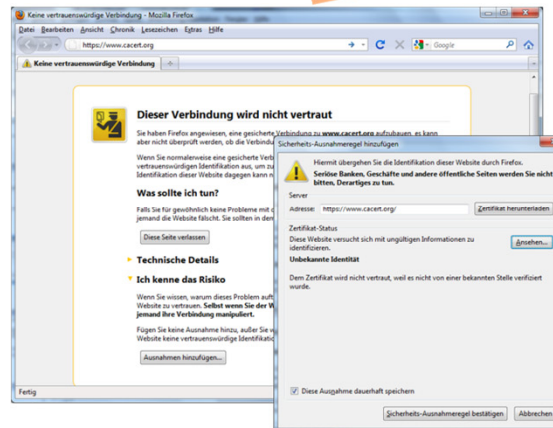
Keine vertrauenswürdige Verbindung - Mozilla Firefox

Datei Bearbeiten Ansicht Chronik Lesezeichen Extras Hilfe

https://www.cacert.org

Google

Keine vertrauenswürdige Verbindung

Dieser Verbindung wird nicht vertraut

Sie haben Firefox angewiesen, eine gesicherte Verbindung zu www.cacert.org aufzubauen, es kann aber nicht überprüft werden, ob die Verbindung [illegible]

Wenn Sie normalerweise eine gesicherte Verb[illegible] vertrauenswürdigen Identifikation aus, um zu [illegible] Identifikation dieser Website dagegen kann n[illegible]

Was sollte ich tun?

Falls Sie für gewöhnlich keine Probleme mit d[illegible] jemand die Website fälscht. Sie sollten in den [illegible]

Diese Seite verlassen

Technische Details

Ich kenne das Risiko

Wenn Sie wissen, warum dieses Problem auft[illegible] Website zu vertrauen. Selbst wenn Sie der W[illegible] jemand ihre Verbindung manipuliert.

Fügen Sie keine Ausnahme hinzu, außer Sie w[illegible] keine vertrauenswürdige Identifikati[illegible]

Ausnahmen hinzufügen...

Fertig

Sicherheits-Ausnahmeregel hinzufügen

Hiermit übergehen Sie die Identifikation dieser Website durch Firefox.
Seriöse Banken, Geschäfte und andere öffentliche Seiten werden Sie nicht bitten, Derartiges zu tun.

Server

Adresse: https://www.cacert.org/

Zertifikat herunterladen

Zertifikat-Status

Diese Website versucht sich mit ungültigen Informationen zu identifizieren.

Ansehen...

Unbekannte Identität

Dem Zertifikat wird nicht vertraut, weil es nicht von einer bekannten Stelle verifiziert wurde.

Diese Ausnahme dauerhaft speichern

Sicherheits-Ausnahmeregel bestätigen

Abbrechen